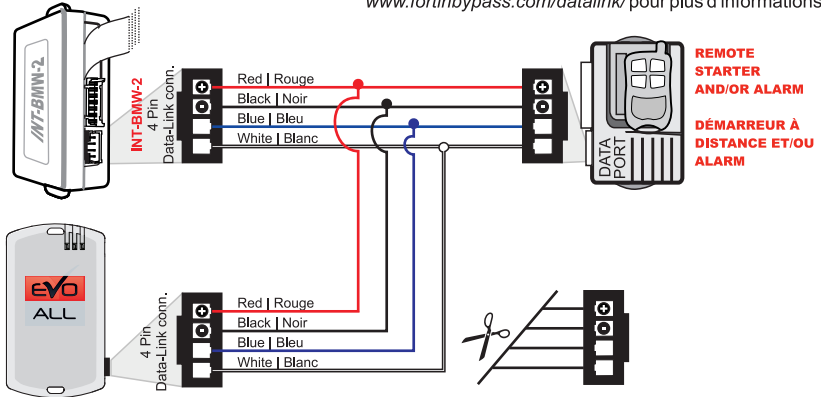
www.fortinbypass.com/datalink/ pour plus d'informations

INT-BMW-2

INT-BMW-2
4 Pin
Data-Link conn.

Red | Rouge
Black | Noir
Blue | Bleu
White | Blanc

DATA PORT

REMOTE STARTER AND/OR ALARM

DÉMARREUR À DISTANCE ET/OU ALARM

EVO ALL

4 Pin
Data-Link conn.

Red | Rouge
Black | Noir
Blue | Bleu
White | Blanc